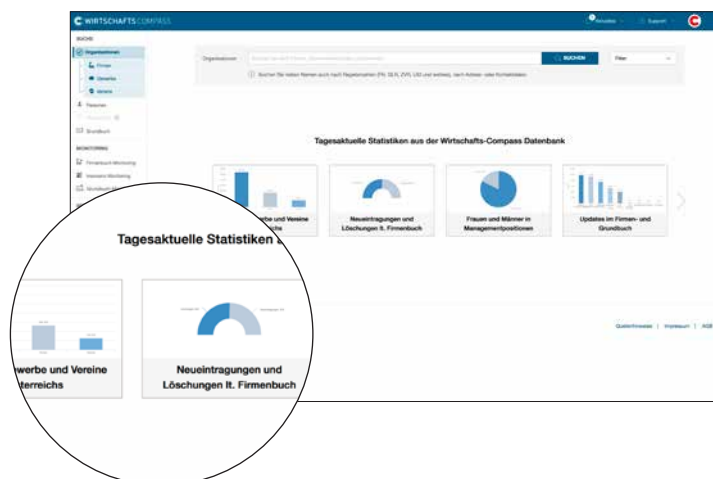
WIRTSCHAFTS COMPASS

SUCHE

Organisationen

Firmen

Gewerbe

Vereine

Personen

Grundbuch

MONITORING

Firmenbuch-Monitoring

Insolvenz-Monitoring

Organisationen

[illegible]

SUCHEN

Filter

Tagesaktuelle Statistiken aus der Wirtschafts-Compass Datenbank

erbe und Vereine

Neueintragungen und Löschungen lt. Firmenbuch

Frauen und Männer in Managementpositionen

Updates im Firmen- und Grundbuch

Quellenhinweise | Impressum | AGB

Tagesaktuelle Statistiken

ewerbe und Vereine
sterreichs

Neueintragungen und Löschungen lt. Firmenbuch